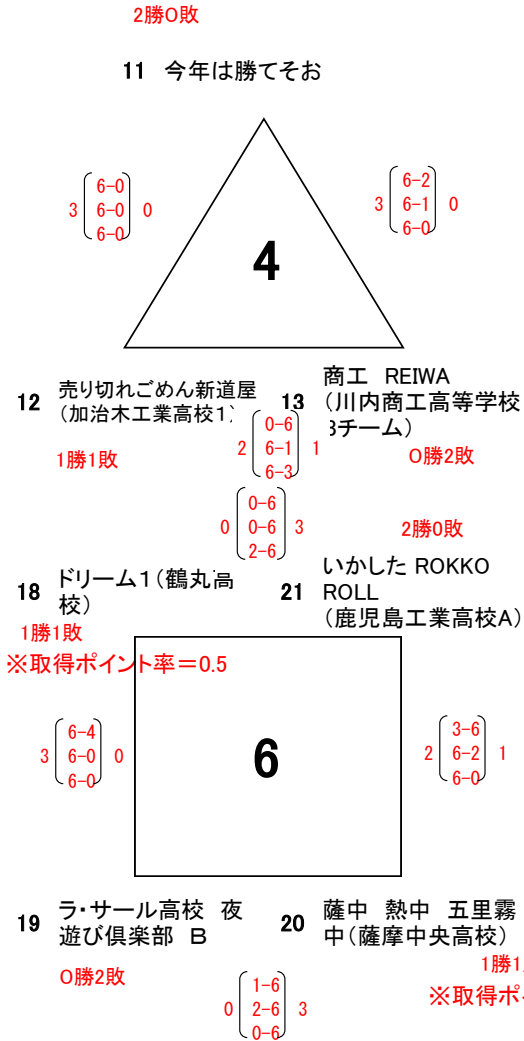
2勝0敗

11　今年は勝てそお

$3\begin{pmatrix}6-0\\6-0\\6-0\end{pmatrix}0$

$3\begin{pmatrix}6-2\\6-1\\6-0\end{pmatrix}0$

4

12　売り切れごめん新道屋（加治木工業高校1）

13　商工　REIWA（川内商工高等学校Bチーム）

$2\begin{pmatrix}0-6\\6-1\\6-3\end{pmatrix}1$

1勝1敗

0勝2敗

$0\begin{pmatrix}0-6\\0-6\\2-6\end{pmatrix}3$

2勝0敗

18　ドリーム1（鶴丸高校）

21　いかしたROKKO ROLL（鹿児島工業高校A）

1勝1敗

※取得ポイント率＝0.5

$3\begin{pmatrix}6-4\\6-0\\6-0\end{pmatrix}0$

6

$2\begin{pmatrix}3-6\\6-2\\6-0\end{pmatrix}1$

19　ラ・サール高校　夜遊び倶楽部　B

20　薩中　熱中　五里霧中（薩摩中央高校）

0勝2敗

1勝1

※取得ポ

$0\begin{pmatrix}1-6\\2-6\\0-6\end{pmatrix}3$